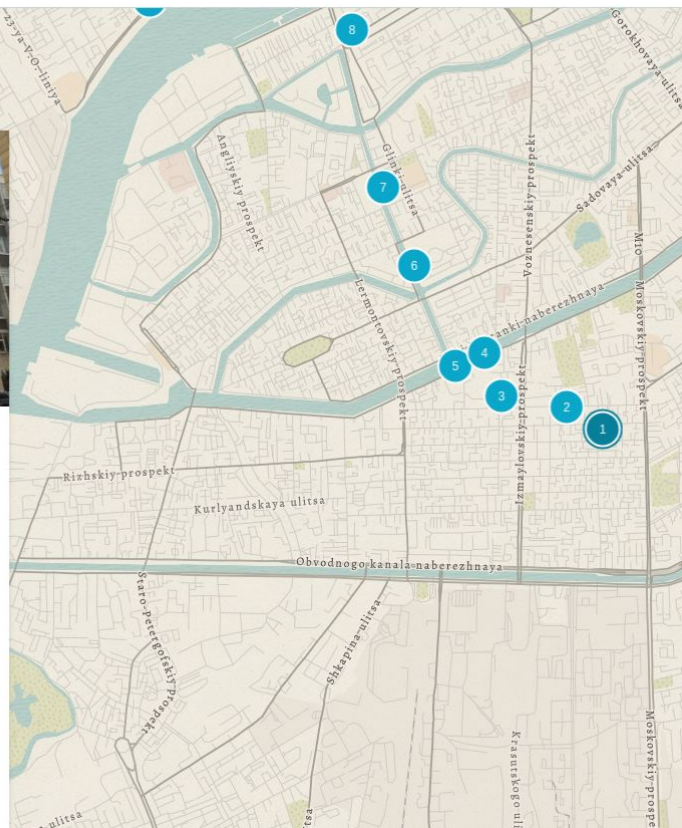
8
zzya-V-O-liniya
Gorokhovaya-ulitsa
Angliyskiy-prospekt
Glinki-ulitsa
7
Voznesenskiy-prospekt
Sadovaya-ulitsa
MIO
Moskovskiy-prospekt
6
Lermontovskiy-prospekt
anki-naberezhnaya
4
5
3
2
1
Rizhskiy-prospekt
Kurlyandskaya-ulitsa
Izmaylovskiy-prospekt
Obvodnogo-kanala-naberezhnaya
Staro-Petergofskiy-prospekt
Shkapina-ulitsa
Krasutskogo-uli
Moskovskiy-prospe
ulitsa
tsa